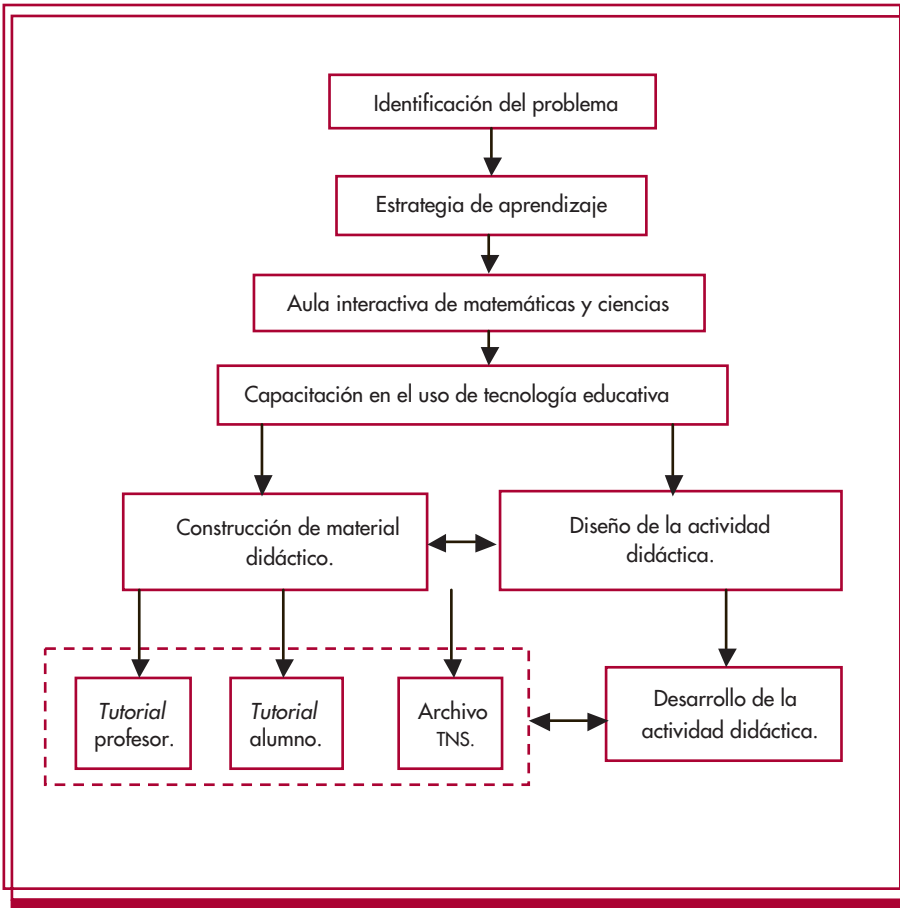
Identificación del problema

Estrategia de aprendizaje

Aula interactiva de matemáticas y ciencias

Capacitación en el uso de tecnología educativa

Construcción de material didáctico.

Diseño de la actividad didáctica.

*Tutorial* profesor.

*Tutorial* alumno.

Archivo TNS.

Desarrollo de la actividad didáctica.